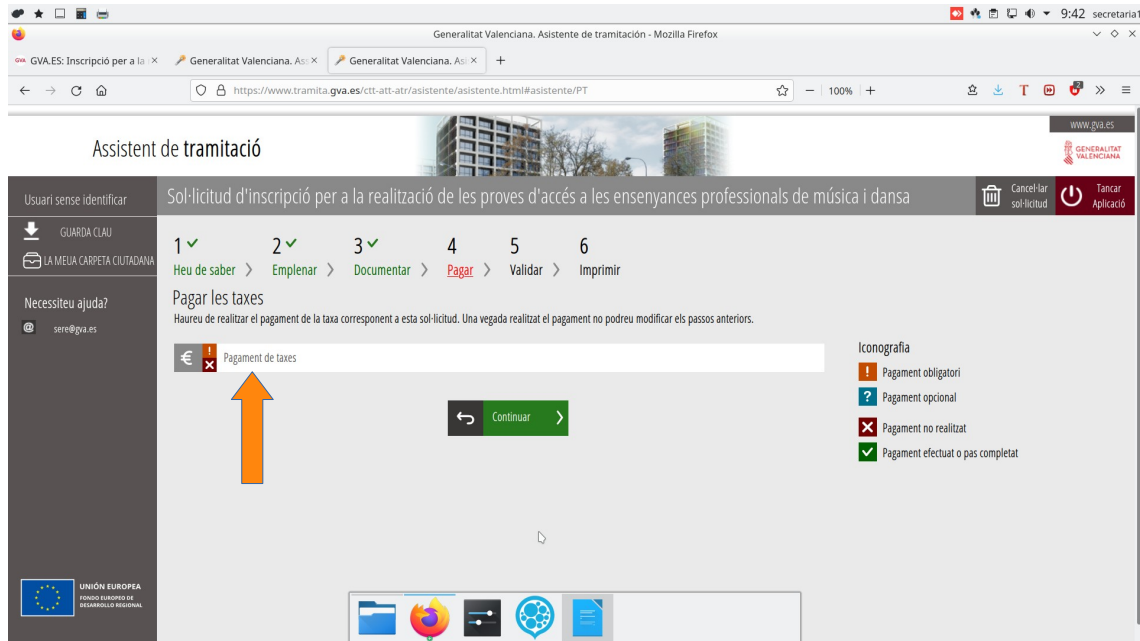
9:42 secretaria1

Generalitat Valenciana. Asistente de tramitación - Mozilla Firefox

GVA.ES: Inscripció per a la ×
Generalitat Valenciana. As ×
Generalitat Valenciana. As ×
+

https://www.tramita.gva.es/ctt-att-atr/asistente/asistente.html#asistente/PT

100%

Assistent de tramitació

www.gva.es

GENERALITAT VALENCIANA

Usuari sense identificar

Sol·licitud d'inscripció per a la realització de les proves d'accés a les ensenyances professionals de música i dansa

Cancel·lar sol·licitud

Tancar Aplicació

GUARDA CLAU

LA MEUA CARPETA CIUTADANA

Necessiteu ajuda?

sere@gva.es

1 Heu de saber
2 Emplenar
3 Documentar
4 Pagar
5 Validar
6 Imprimir

Pagar les taxes

Haureu de realitzar el pagament de la taxa corresponent a esta sol·licitud. Una vegada realitzat el pagament no podreu modificar els passos anteriors.

€ Pagament de taxes

Continuar

Iconografia

Pagament obligatori

Pagament opcional

Pagament no realitzat

Pagament efectuat o pas completat

UNIÓN EUROPEA
FONDO EUROPEO DE DESARROLLO REGIONAL